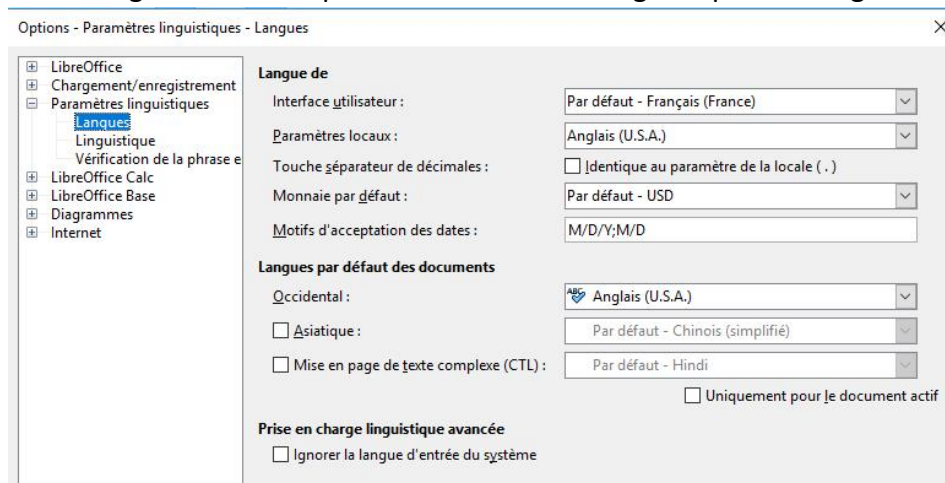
Options - Paramètres linguistiques - Langues

LibreOffice
Chargement/enregistrement
Paramètres linguistiques
Langues
Linguistique
Vérification de la phrase e
LibreOffice Calc
LibreOffice Base
Diagrammes
Internet

Langue de
Interface utilisateur : Par défaut - Français (France)
Paramètres locaux : Anglais (U.S.A.)
Touche séparateur de décimales : Identique au paramètre de la locale ( . )
Monnaie par défaut : Par défaut - USD
Motifs d'acceptation des dates : M/D/Y;M/D

Langues par défaut des documents
Occidental : Anglais (U.S.A.)
Asiatique : Par défaut - Chinois (simplifié)
Mise en page de texte complexe (CTL) : Par défaut - Hindi
Uniquement pour le document actif

Prise en charge linguistique avancée
Ignorer la langue d'entrée du système